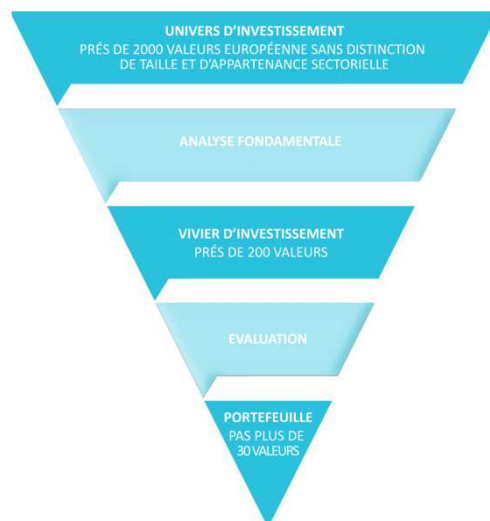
UNIVERS D'INVESTISSEMENT
PRÉS DE 2000 VALEURS EUROPÉENNE SANS DISTINCTION DE TAILLE ET D'APPARTENANCE SECTORIELLE

ANALYSE FONDAMENTALE

VIVIER D'INVESTISSEMENT
PRÉS DE 200 VALEURS

EVALUATION

PORTEFEUILLE
PAS PLUS DE 30 VALEURS